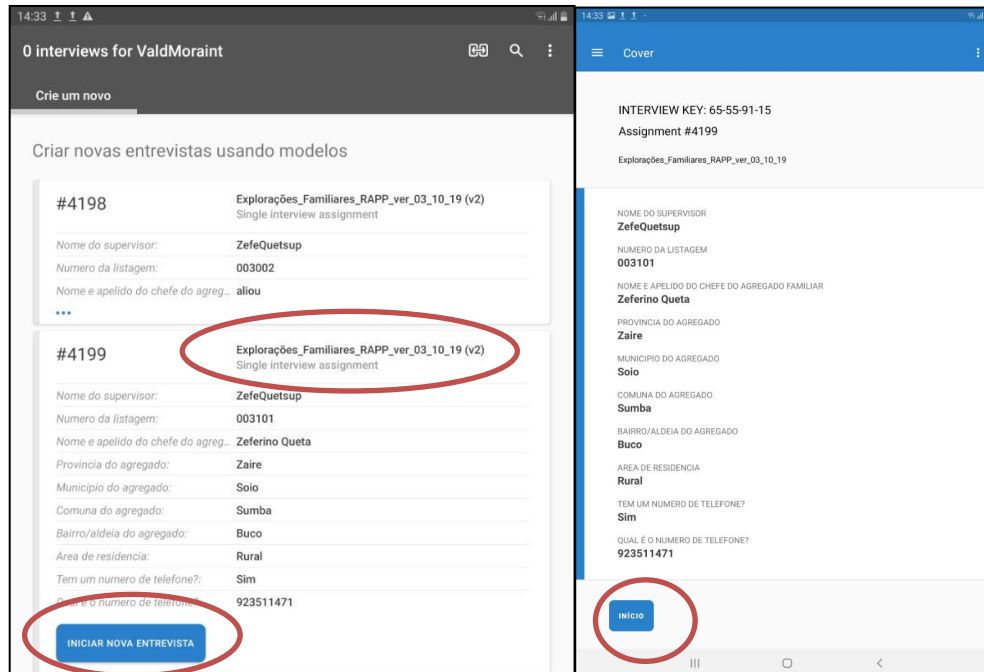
14:33

0 interviews for ValdMoraint

Crie um novo

Criar novas entrevistas usando modelos

| #4198 | Explorações_Familiares_RAPP_ver_03_10_19 (v2) Single interview assignment |
|---|---|
| Nome do supervisor: | ZefeQuetsup |
| Numero da listagem: | 003002 |
| Nome e apelido do chefe do agrega | aliou |

•••

| #4199 | Explorações_Familiares_RAPP_ver_03_10_19 (v2) Single interview assignment |
|---|---|
| Nome do supervisor: | ZefeQuetsup |
| Numero da listagem: | 003101 |
| Nome e apelido do chefe do agreg | Zeferino Queta |
| Provincia do agregado: | Zaire |
| Municipio do agregado: | Soio |
| Comuna do agregado: | Sumba |
| Bairro/aldeia do agregado: | Buco |
| Area de residencia: | Rural |
| Tem um numero de telefone?: | Sim |
| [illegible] o numero de telefon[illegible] | 923511471 |

INICIAR NOVA ENTREVISTA

14:33

Cover

INTERVIEW KEY: 65-55-91-15
Assignment #4199
Explorações_Familiares_RAPP_ver_03_10_19

NOME DO SUPERVISOR
ZefeQuetsup
NUMERO DA LISTAGEM
003101
NOME E APELIDO DO CHEFE DO AGREGADO FAMILIAR
Zeferino Queta
PROVINCIA DO AGREGADO
Zaire
MUNICIPIO DO AGREGADO
Soio
COMUNA DO AGREGADO
Sumba
BAIRRO/ALDEIA DO AGREGADO
Buco
AREA DE RESIDENCIA
Rural
TEM UM NUMERO DE TELEFONE?
Sim
QUAL É O NUMERO DE TELEFONE?
923511471

INÍCIO